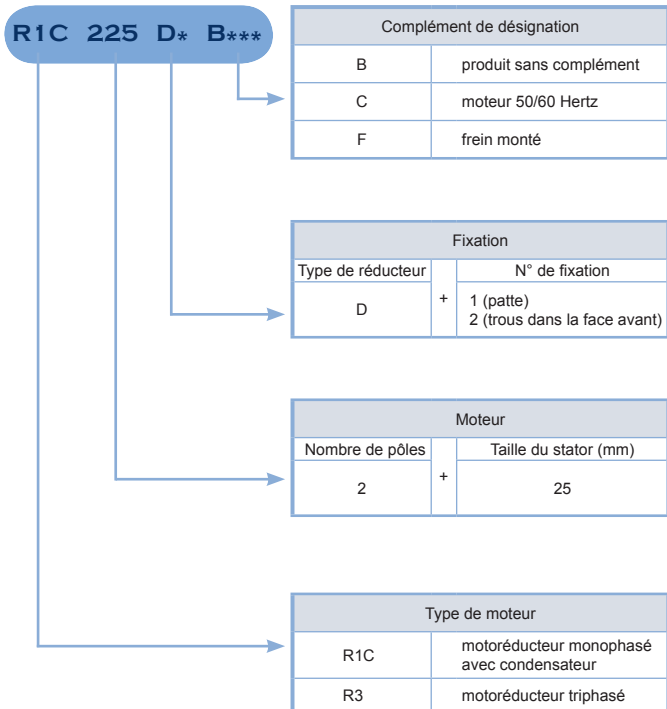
R1C 225 D* B***

| Complément de désignation | |
|---|---|
| B | produit sans complément |
| C | moteur 50/60 Hertz |
| F | frein monté |

| Fixation | | |
|---|---|---|
| Type de réducteur | | N° de fixation |
| D | + | 1 (patte) 2 (trous dans la face avant) |

| Moteur | | |
|---|---|---|
| Nombre de pôles | | Taille du stator (mm) |
| 2 | + | 25 |

| Type de moteur | |
|---|---|
| R1C | motoréducteur monophasé avec condensateur |
| R3 | motoréducteur triphasé |